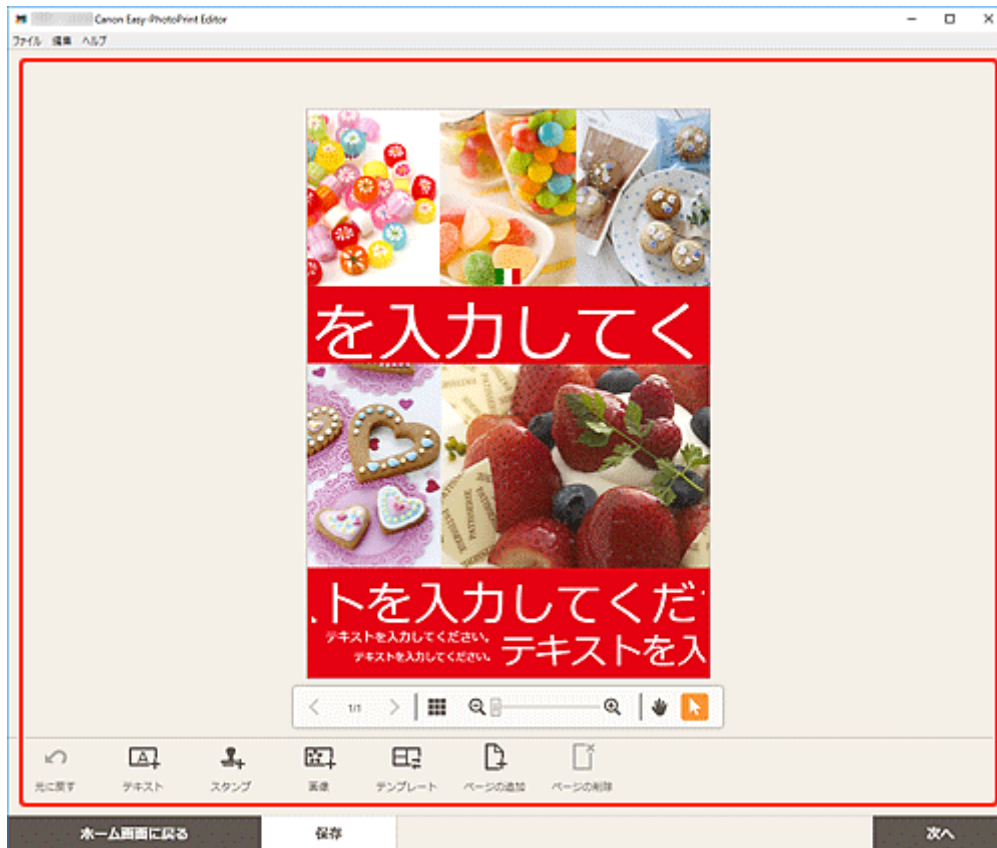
Canon Easy-PhotoPrint Editor

ファイル 編集 ヘルプ

を入力してく

トを入力してくだ

テキストを入力してください。

テキストを入力してください。

テキストを入

1/1

元に戻す

テキスト

スタンプ

画像

テンプレート

ページの追加

ページの削除

ホーム画面に戻る

保存

次へ